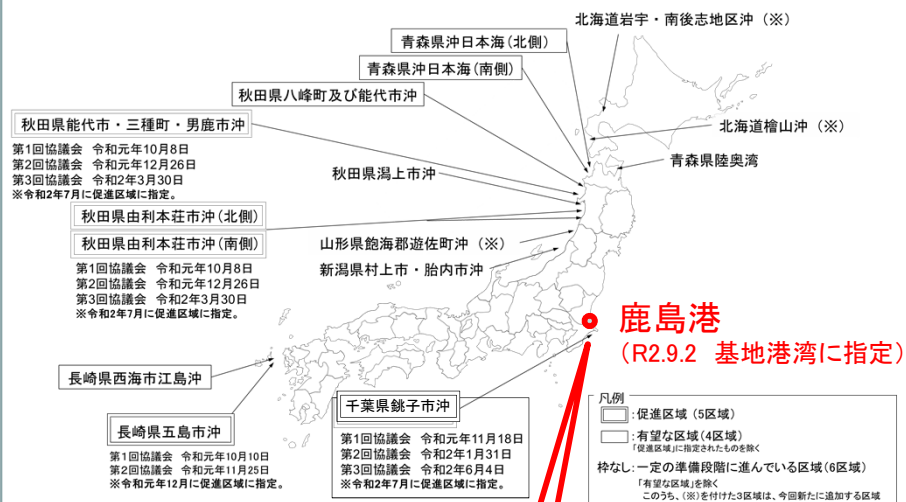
北海道岩宇・南後志地区沖（※）

青森県沖日本海（北側）

青森県沖日本海（南側）

秋田県八峰町及び能代市沖

秋田県能代市・三種町・男鹿市沖

第1回協議会　令和元年10月8日
第2回協議会　令和元年12月26日
第3回協議会　令和2年3月30日
※令和2年7月に促進区域に指定。

北海道檜山沖（※）

青森県陸奥湾

秋田県潟上市沖

秋田県由利本荘市沖（北側）

秋田県由利本荘市沖（南側）

第1回協議会　令和元年10月8日
第2回協議会　令和元年12月26日
第3回協議会　令和2年3月30日
※令和2年7月に促進区域に指定。

山形県飽海郡遊佐町沖（※）

新潟県村上市・胎内市沖

鹿島港

（R2.9.2　基地港湾に指定）

長崎県西海市江島沖

長崎県五島市沖

第1回協議会　令和元年10月10日
第2回協議会　令和元年11月25日
※令和元年12月に促進区域に指定。

千葉県銚子市沖

第1回協議会　令和元年11月18日
第2回協議会　令和2年1月31日
第3回協議会　令和2年6月4日
※令和2年7月に促進区域に指定。

凡例
：促進区域（5区域）
：有望な区域（4区域）
「促進区域」に指定されたものを除く
枠なし：一定の準備段階に進んでいる区域（6区域）
「有望な区域」を除く
このうち、(※)を付けた3区域は、今回新たに追加する区域